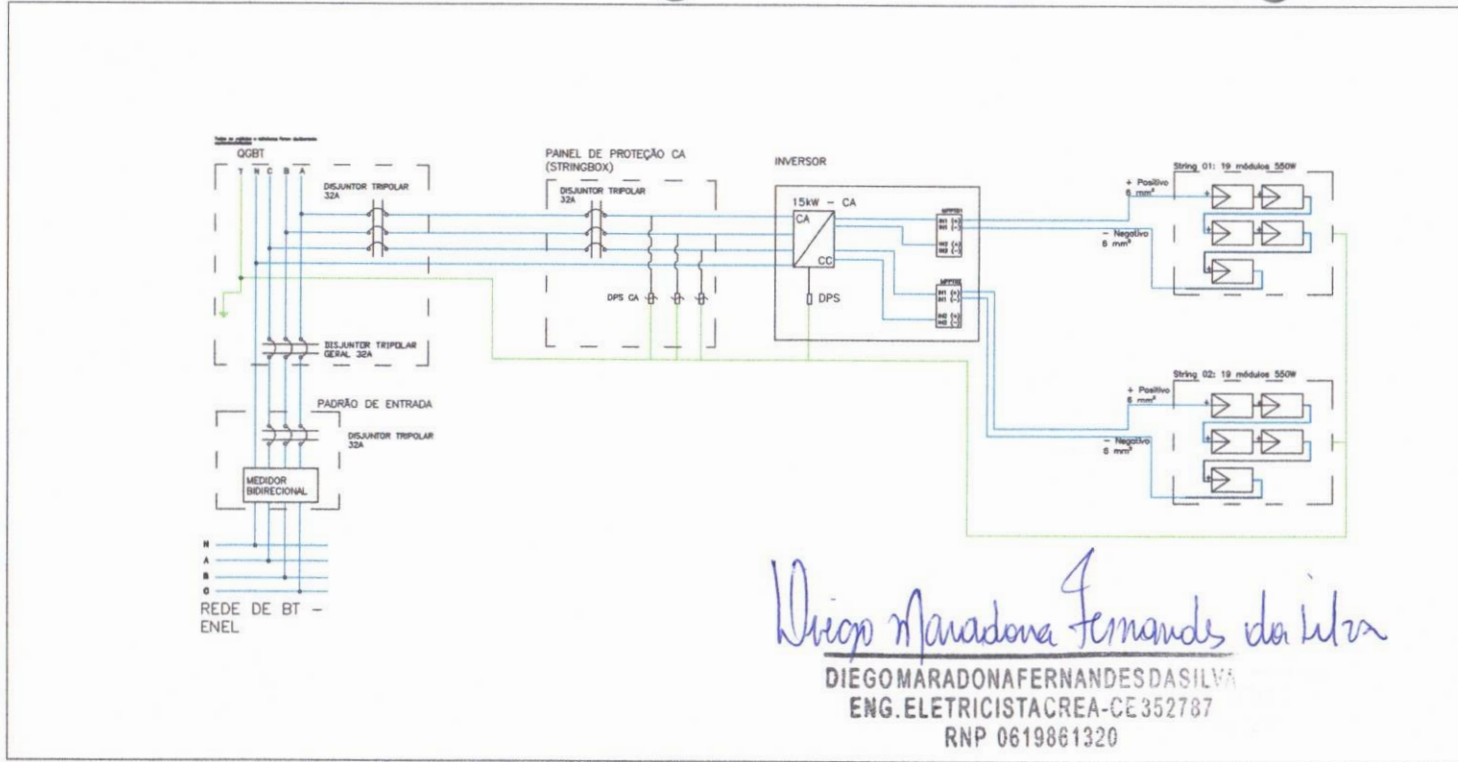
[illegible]

QGBT

T N C B A

DISJUNTOR TRIPOLAR 32A

DISJUNTOR TRIPOLAR GERAL 32A

PADRÃO DE ENTRADA

DISJUNTOR TRIPOLAR 32A

MEDIDOR BIDIRECIONAL

N
A
B
C

REDE DE BT - ENEL

PAINEL DE PROTEÇÃO CA (STRINGBOX)

DISJUNTOR TRIPOLAR 32A

DPS CA

INVERSOR

15kW - CA

CA

CC

DPS

MPPT01
IN1 (+)
IN1 (-)
IN2 (+)
IN2 (-)

MPPT02
IN1 (+)
IN1 (-)
IN2 (+)
IN2 (-)

String 01: 19 módulos 550W

+ Positivo
6 mm²

- Negativo
6 mm²

String 02: 19 módulos 550W

+ Positivo
6 mm²

- Negativo
6 mm²

Diego Maradona Fernandes da Silva

DIEGO MARADONA FERNANDES DA SILVA
ENG. ELETRICISTA CREA-CE 352787
RNP 0619861320